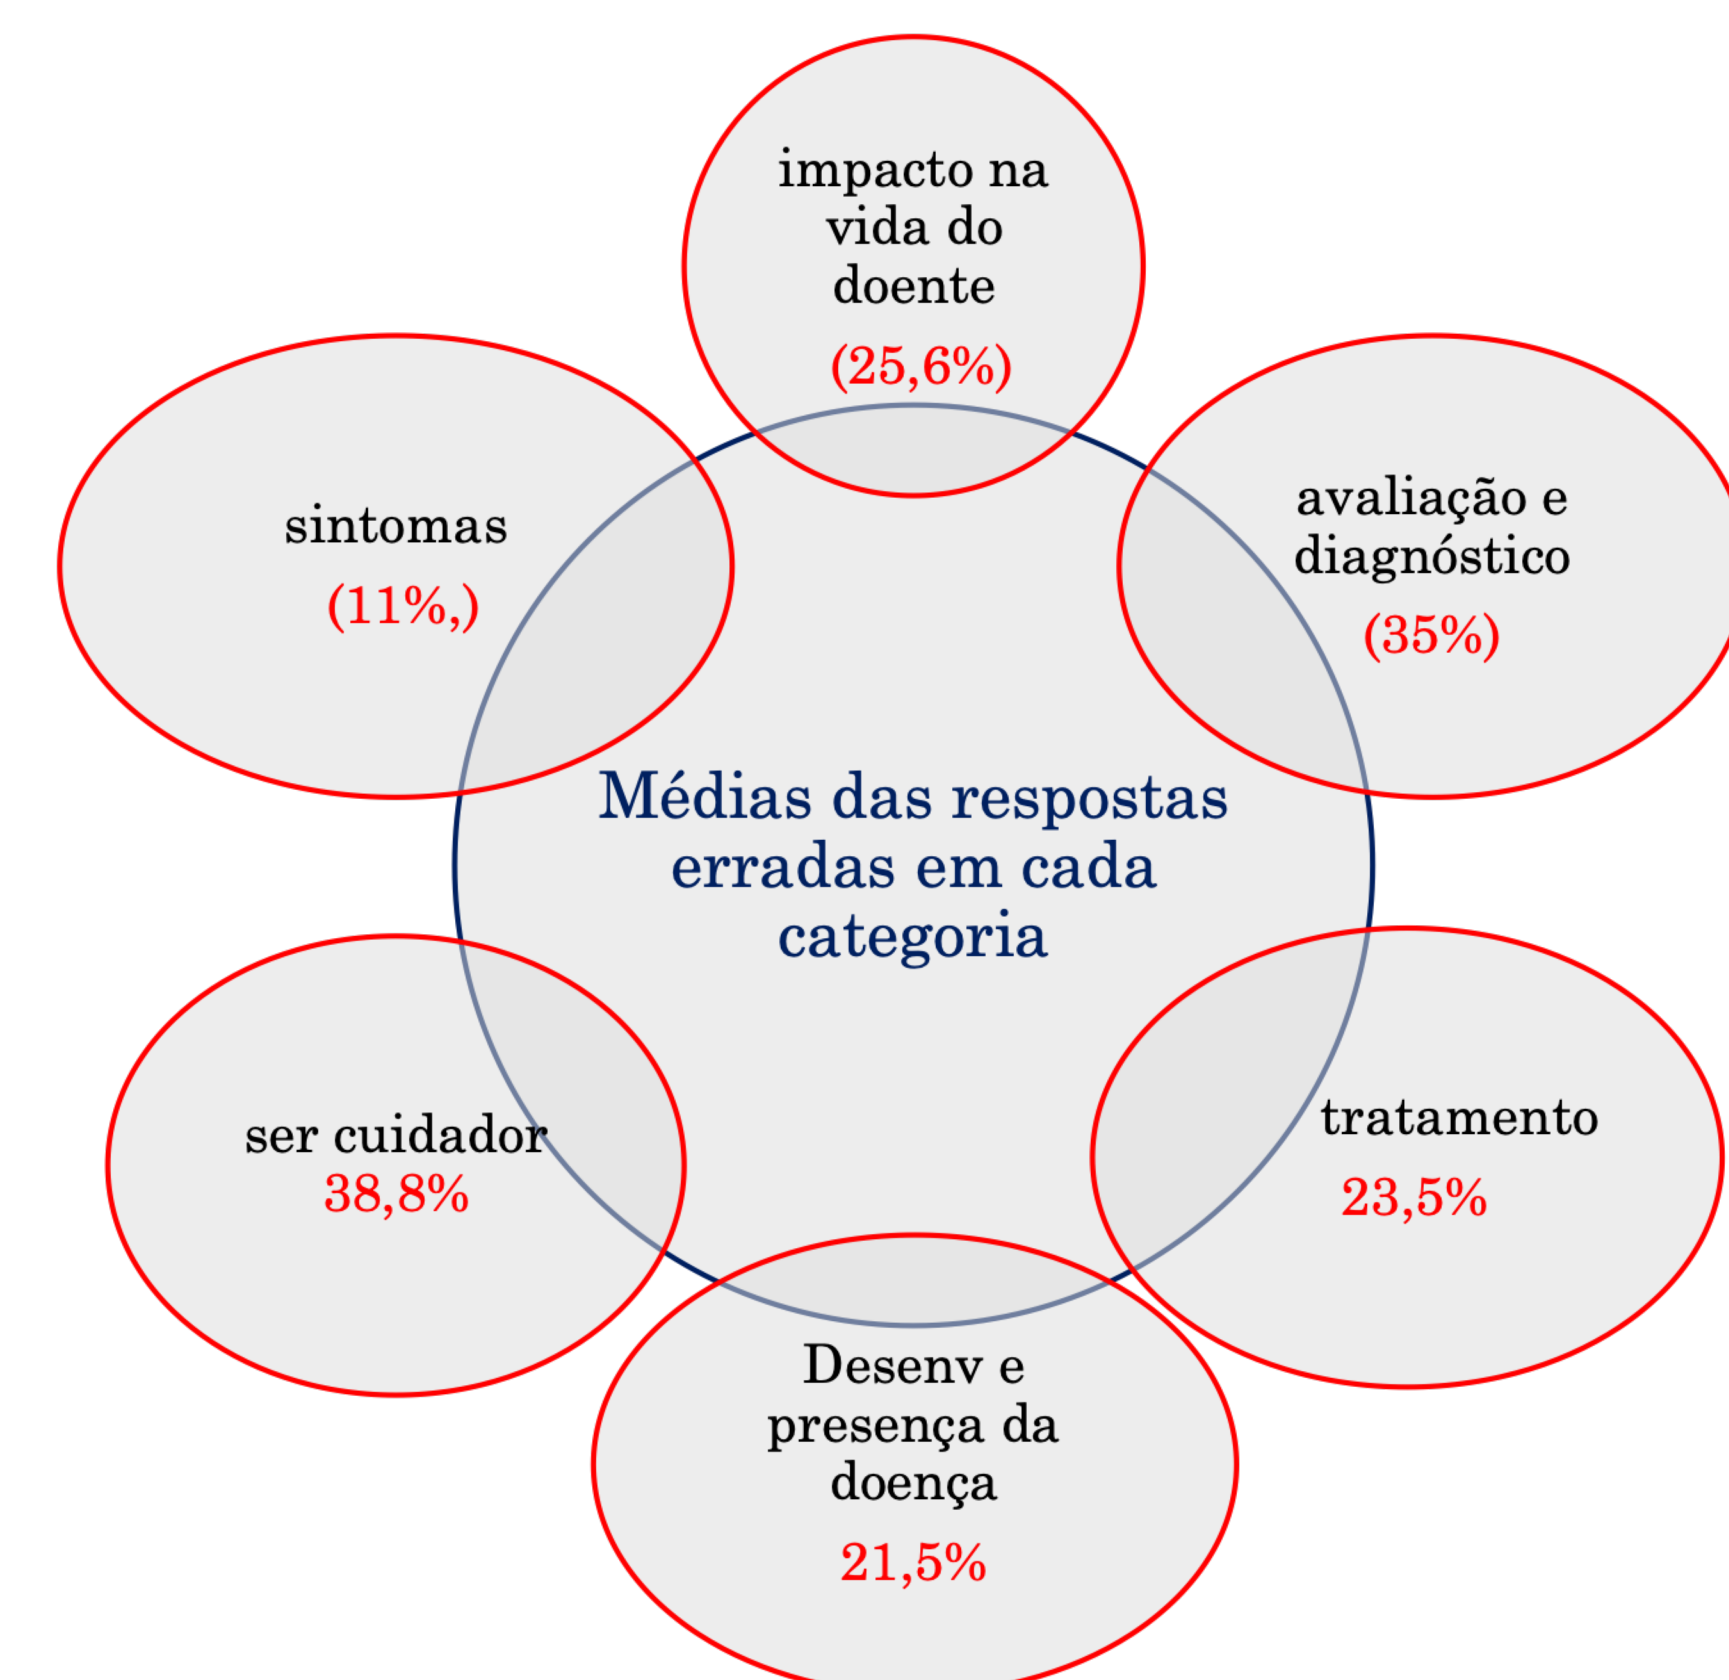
impacto na vida do doente
(25,6%)

sintomas
(11%,)

avaliação e diagnóstico
(35%)

Médias das respostas erradas em cada categoria

ser cuidador
38,8%

tratamento
23,5%

Desenv e presença da doença
21,5%